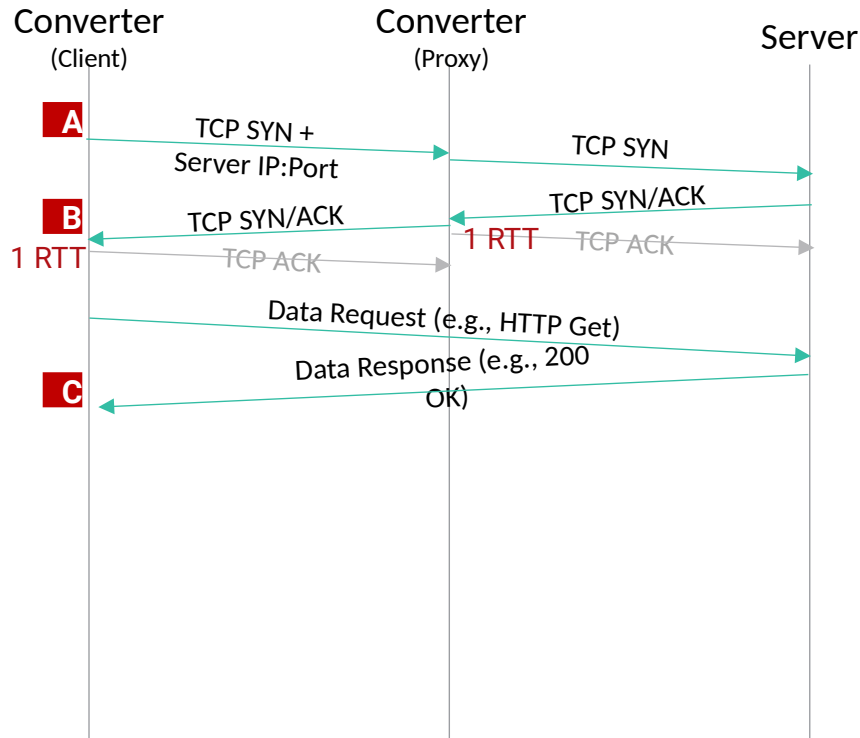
Converter
(Client)

Converter
(Proxy)

Server

A

TCP SYN +
Server IP:Port

TCP SYN

B

TCP SYN/ACK

TCP SYN/ACK

1 RTT

TCP ACK

1 RTT

TCP ACK

Data Request (e.g., HTTP Get)

Data Response (e.g., 200 OK)

C